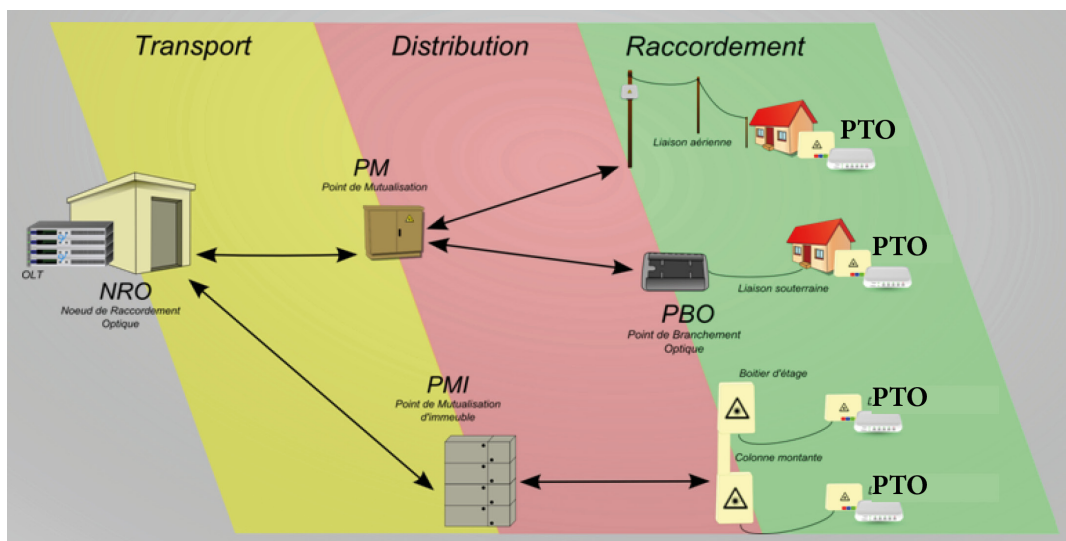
Transport

Distribution

Raccordement

PM
Point de Mutualisation

Liaison aérienne

PTO

PTO

Liaison souterraine

OLT

NRO
Noeud de Raccordement Optique

PBO
Point de Branchement Optique

PMI
Point de Mutualisation d'immeuble

Boitier d'étage

PTO

Colonne montante

PTO